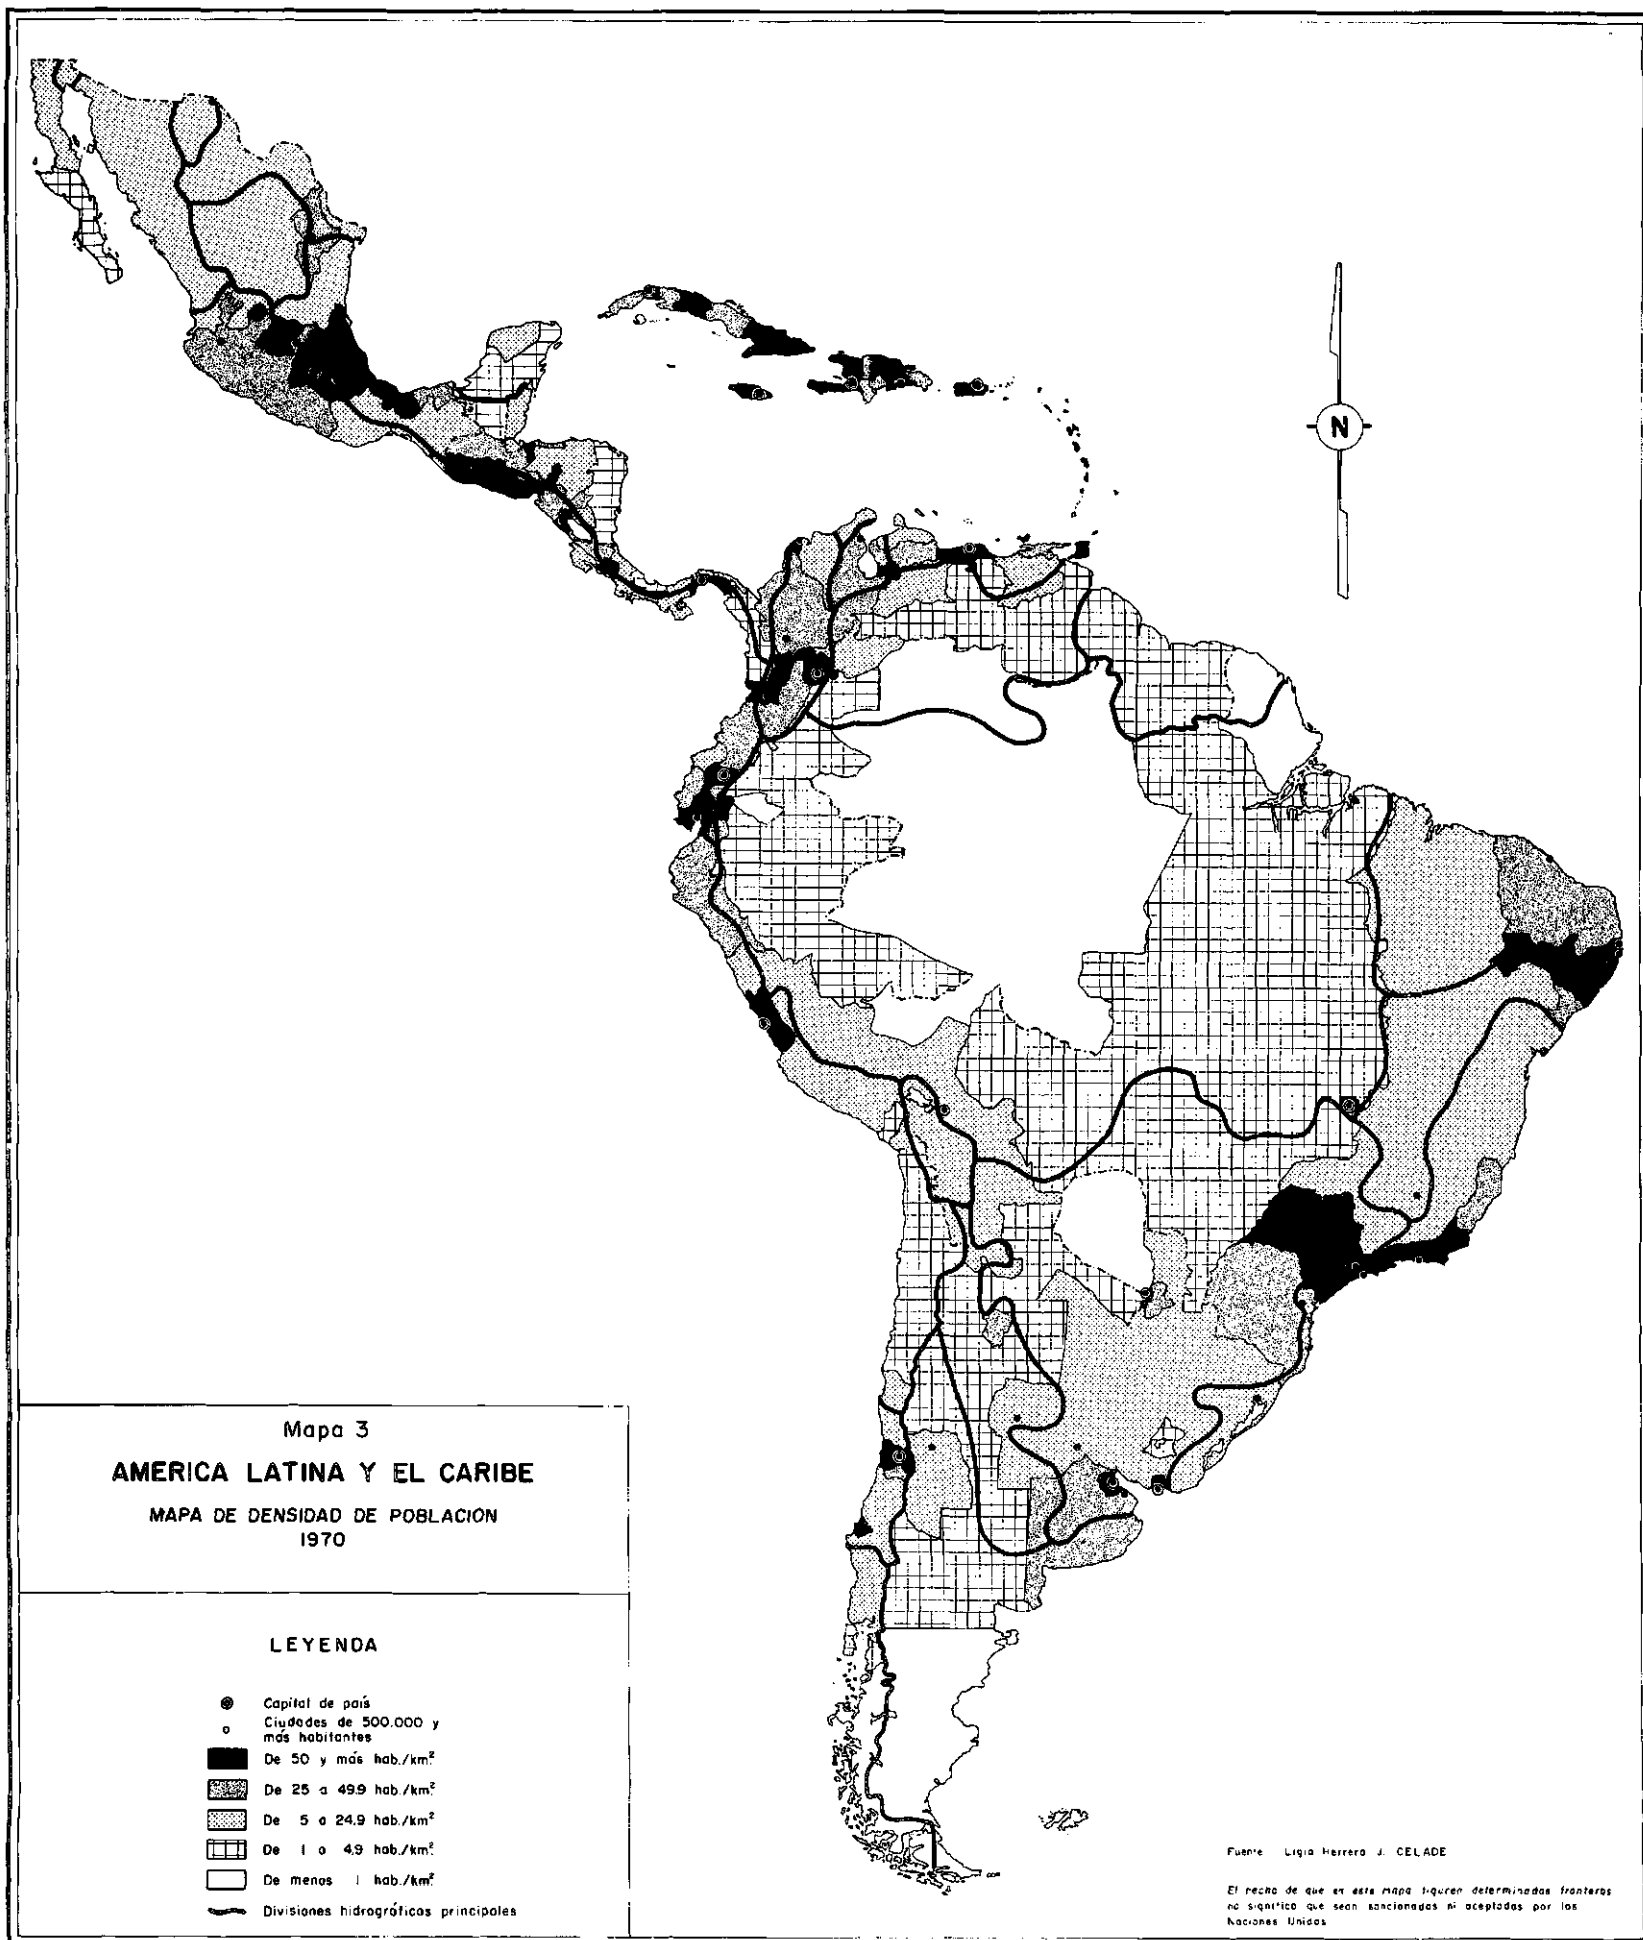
N

Mapa 3
AMERICA LATINA Y EL CARIBE
MAPA DE DENSIDAD DE POBLACION
1970

LEYENDA

Capital de país
Ciudades de 500.000 y más habitantes
De 50 y más hab./km$^2$
De 25 a 49.9 hab./km$^2$
De 5 a 24.9 hab./km$^2$
De 1 a 4.9 hab./km$^2$
De menos 1 hab./km$^2$
Divisiones hidrográficas principales

Fuente Ligia Herrera J. CELADE

El hecho de que en este mapa figuren determinadas fronteras no significa que sean sancionadas ni aceptadas por las Naciones Unidas